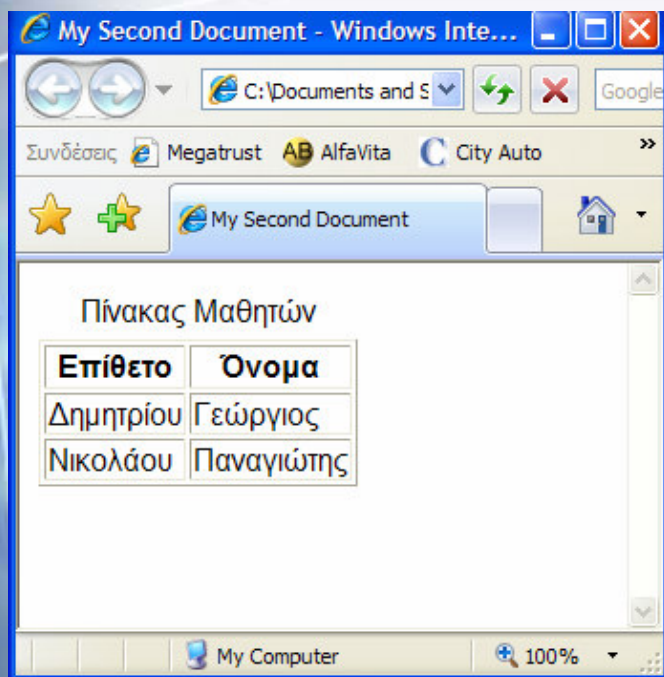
My Second Document - Windows Inte...

C:\Documents and S

Google

Συνδέσεις Megatrust AlfaVita City Auto

My Second Document

Πίνακας Μαθητών

| Επίθετο | Όνομα |
|---|---|
| Δημητρίου | Γεώργιος |
| Νικολάου | Παναγιώτης |

My Computer

100%